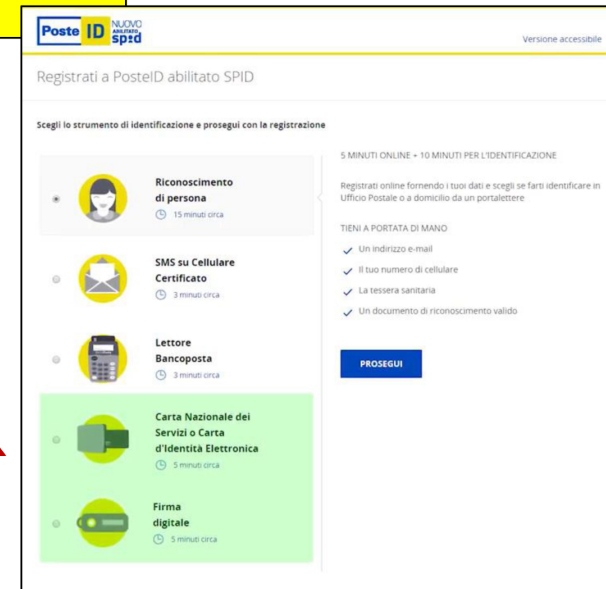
Poste ID NUOVO ABILITATO spid

Versione accessibile

Registrati a PosteID abilitato SPID

Scegli lo strumento di identificazione e prosegui con la registrazione

Riconoscimento di persona
15 minuti circa

SMS su Cellulare Certificato
3 minuti circa

Lettore Bancoposta
3 minuti circa

Carta Nazionale dei Servizi o Carta d'Identità Elettronica
5 minuti circa

Firma digitale
5 minuti circa

5 MINUTI ONLINE + 10 MINUTI PER L'IDENTIFICAZIONE

Registrati online fornendo i tuoi dati e scegli se farti identificare in Ufficio Postale o a domicilio da un portalettere

TIENI A PORTATA DI MANO

Un indirizzo e-mail

Il tuo numero di cellulare

La tessera sanitaria

Un documento di riconoscimento valido

PROSEGUI